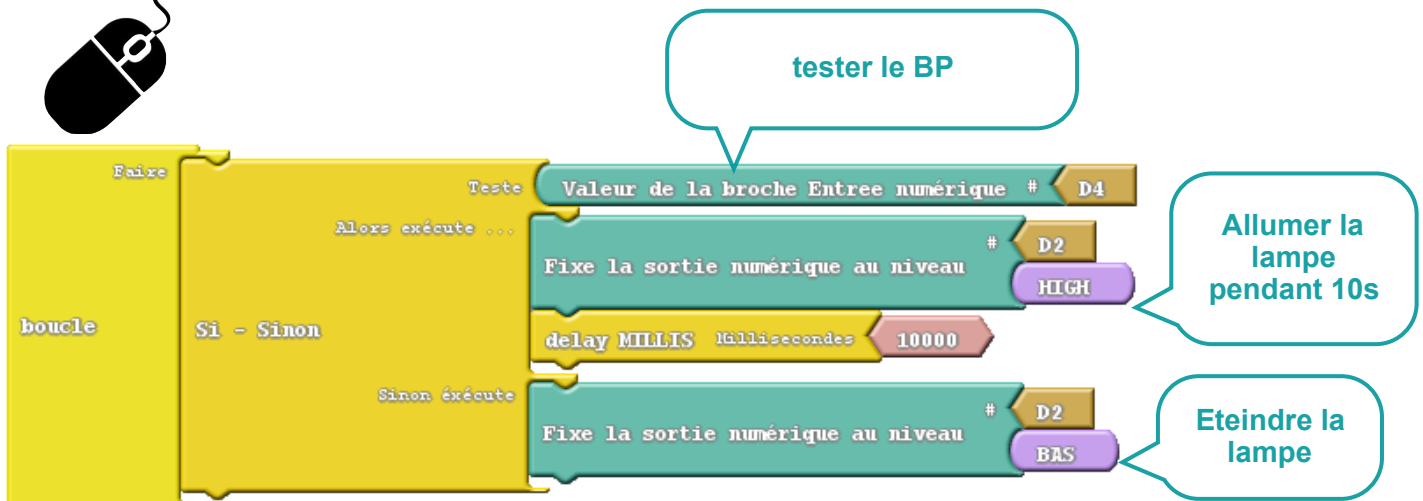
tester le BP

Faire

Teste

Valeur de la broche Entree numérique # D4

Alors exécute ...

Fixe la sortie numérique au niveau # D2 HIGH

Allumer la lampe pendant 10s

boucle

Si - Sinon

delay MILLIS Millisecondes 10000

Sinon exécute

Fixe la sortie numérique au niveau # D2 BAS

Eteindre la lampe